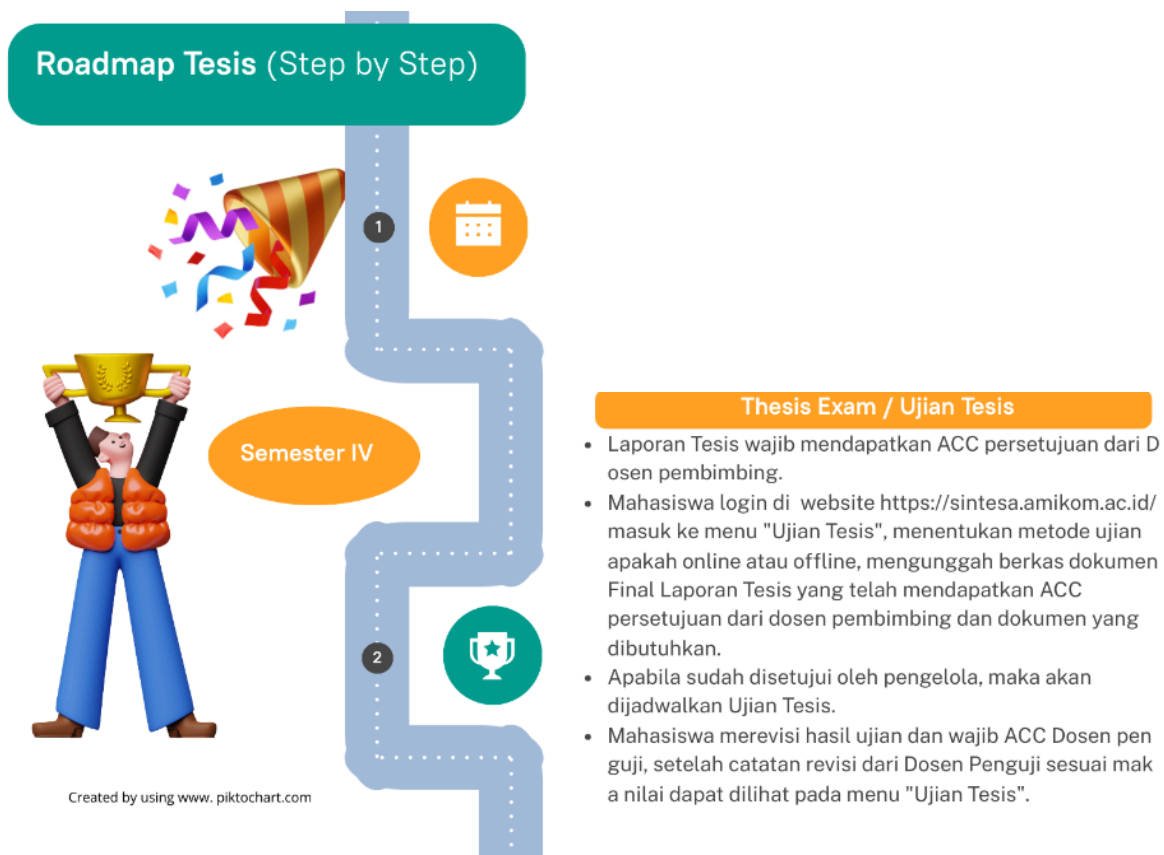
Roadmap Tesis (Step by Step)

1

Semester IV

2

Created by using www. piktochart.com

Thesis Exam / Ujian Tesis

- Laporan Tesis wajib mendapatkan ACC persetujuan dari D osen pembimbing.
- Mahasiswa login di website https://sintesa.amikom.ac.id/ masuk ke menu "Ujian Tesis", menentukan metode ujian apakah online atau offline, mengunggah berkas dokumen Final Laporan Tesis yang telah mendapatkan ACC persetujuan dari dosen pembimbing dan dokumen yang dibutuhkan.
- Apabila sudah disetujui oleh pengelola, maka akan dijadwalkan Ujian Tesis.
- Mahasiswa merevisi hasil ujian dan wajib ACC Dosen pen guji, setelah catatan revisi dari Dosen Penguji sesuai mak a nilai dapat dilihat pada menu "Ujian Tesis".